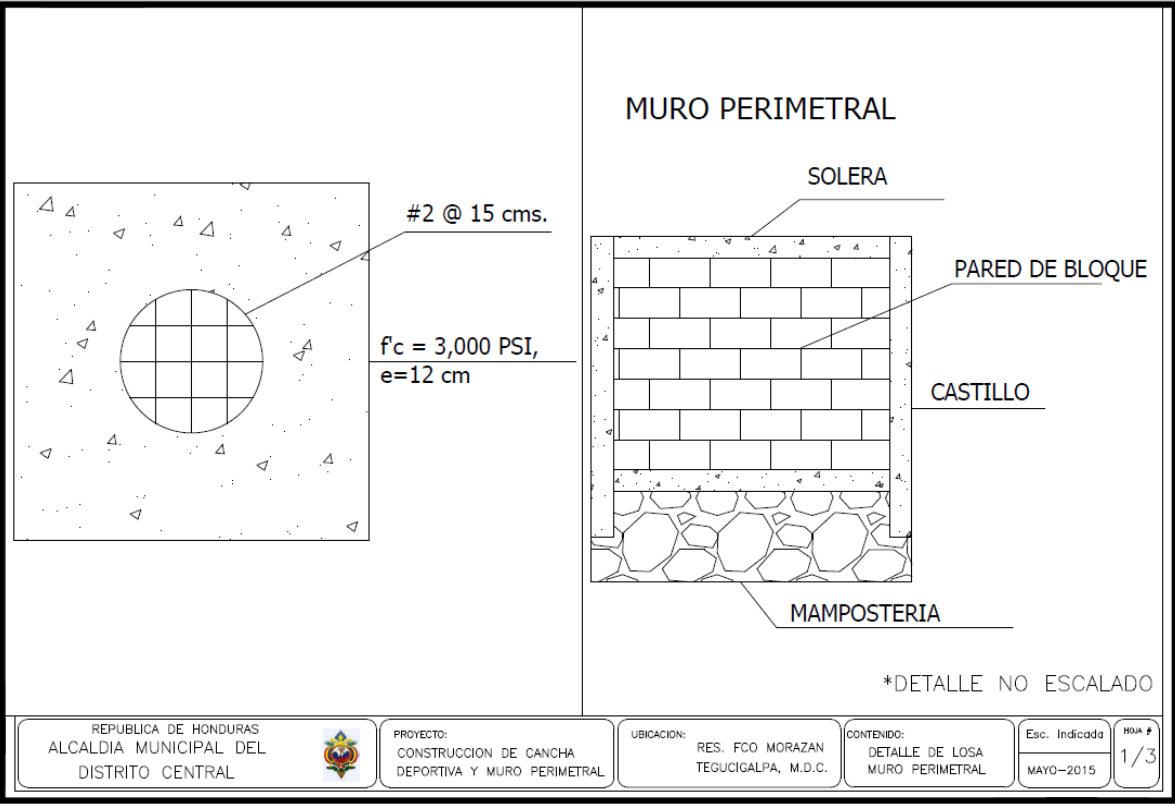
#2 @ 15 cms.

f'c = 3,000 PSI, e=12 cm

MURO PERIMETRAL

SOLERA

PARED DE BLOQUE

CASTILLO

MAMPOSTERIA

*DETALLE NO ESCALADO

REPUBLICA DE HONDURAS
ALCALDIA MUNICIPAL DEL DISTRITO CENTRAL

PROYECTO:
CONSTRUCCION DE CANCHA DEPORTIVA Y MURO PERIMETRAL

UBICACION:
RES. FCO MORAZAN
TEGUCIGALPA, M.D.C.

CONTENIDO:
DETALLE DE LOSA
MURO PERIMETRAL

Esc. Indicada
MAYO-2015

HOJA #
1/3